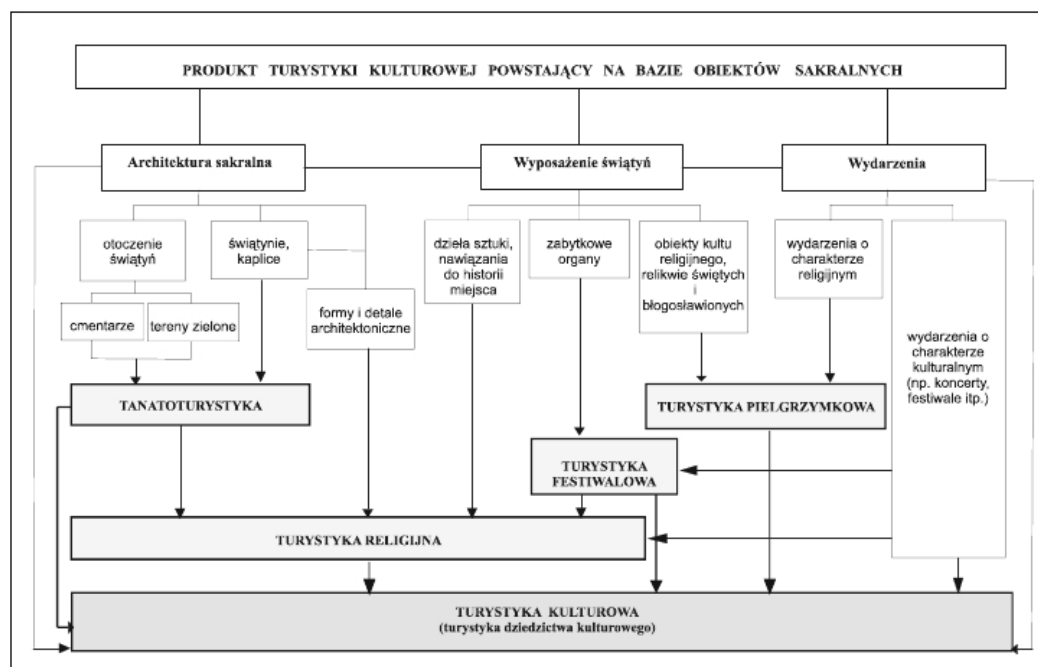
PRODUKT TURYSTYKI KULTUROWEJ POWSTAJĄCY NA BAZIE OBIEKTÓW SAKRALNYCH

Architektura sakralna

Wyposażenie świątyń

Wydarzenia

otoczenie świątyń

świątynie, kaplice

cmentarze

tereny zielone

formy i detale architektoniczne

dzieła sztuki, nawiązania do historii miejsca

zabytkowe organy

obiekty kultu religijnego, relikwie świętych i błogosławionych

wydarzenia o charakterze religijnym

wydarzenia o charakterze kulturalnym (np. koncerty, festiwale itp.)

TANATOTURYSTYKA

TURYSTYKA PIELGRZYMKOWA

TURYSTYKA FESTIWALOWA

TURYSTYKA RELIGIJNA

TURYSTYKA KULTUROWA
(turystyka dziedzictwa kulturowego)